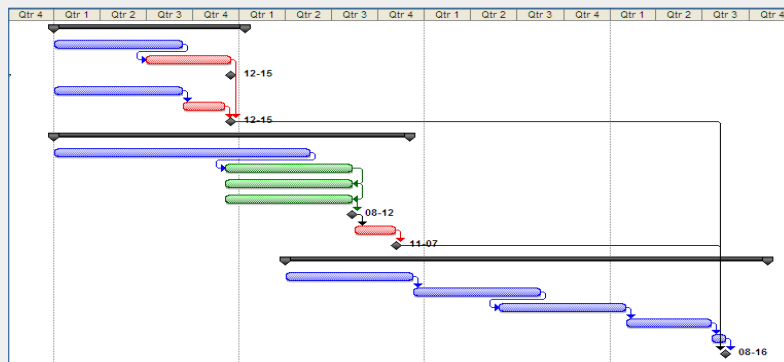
| Qtr 4 | Qtr 1 | Qtr 2 | Qtr 3 | Qtr 4 | Qtr 1 | Qtr 2 | Qtr 3 | Qtr 4 | Qtr 1 | Qtr 2 | Qtr 3 | Qtr 4 | Qtr 1 | Qtr 2 | Qtr 3 | Qtr 4 |
|---|---|---|---|---|---|---|---|---|---|---|---|---|---|---|---|---|

12-15

12-15

08-12

11-07

08-16